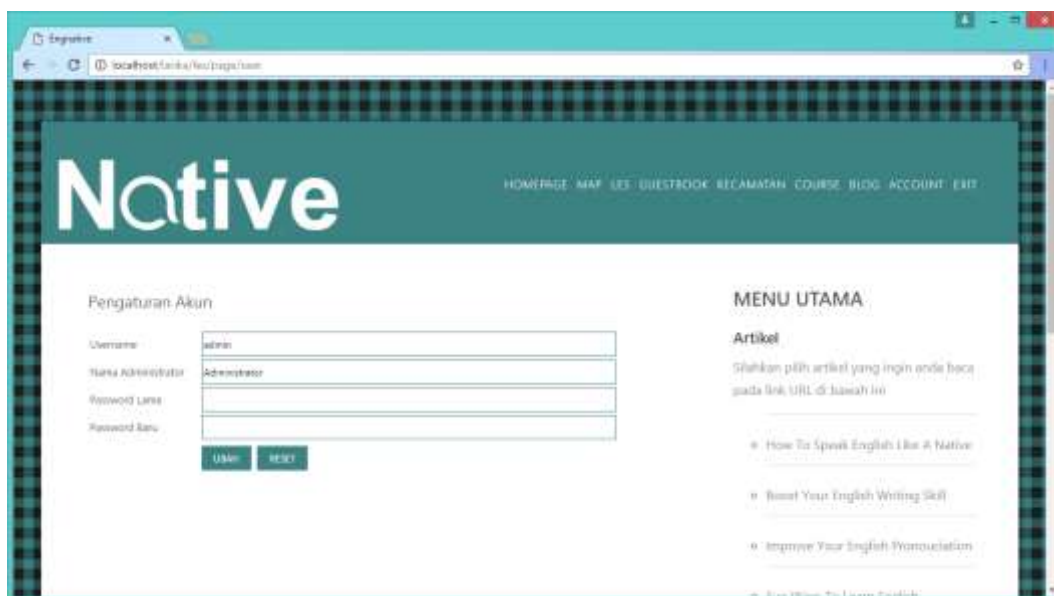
Engnative ×

localhost/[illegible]

Native

HOMEPAGE MAP LES GUESTBOOK KECAMATAN COURSE BLOG ACCOUNT EXIT

Pengaturan Akun

Username admin

Nama Administrator Administrator

Password Lama

Password Baru

UBAH RESET

MENU UTAMA

Artikel

Silahkan pilih artikel yang ingin anda baca pada link URL di bawah ini

» How To Speak English Like A Native

» Boost Your English Writing Skill

» Improve Your English Pronunciation

» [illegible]